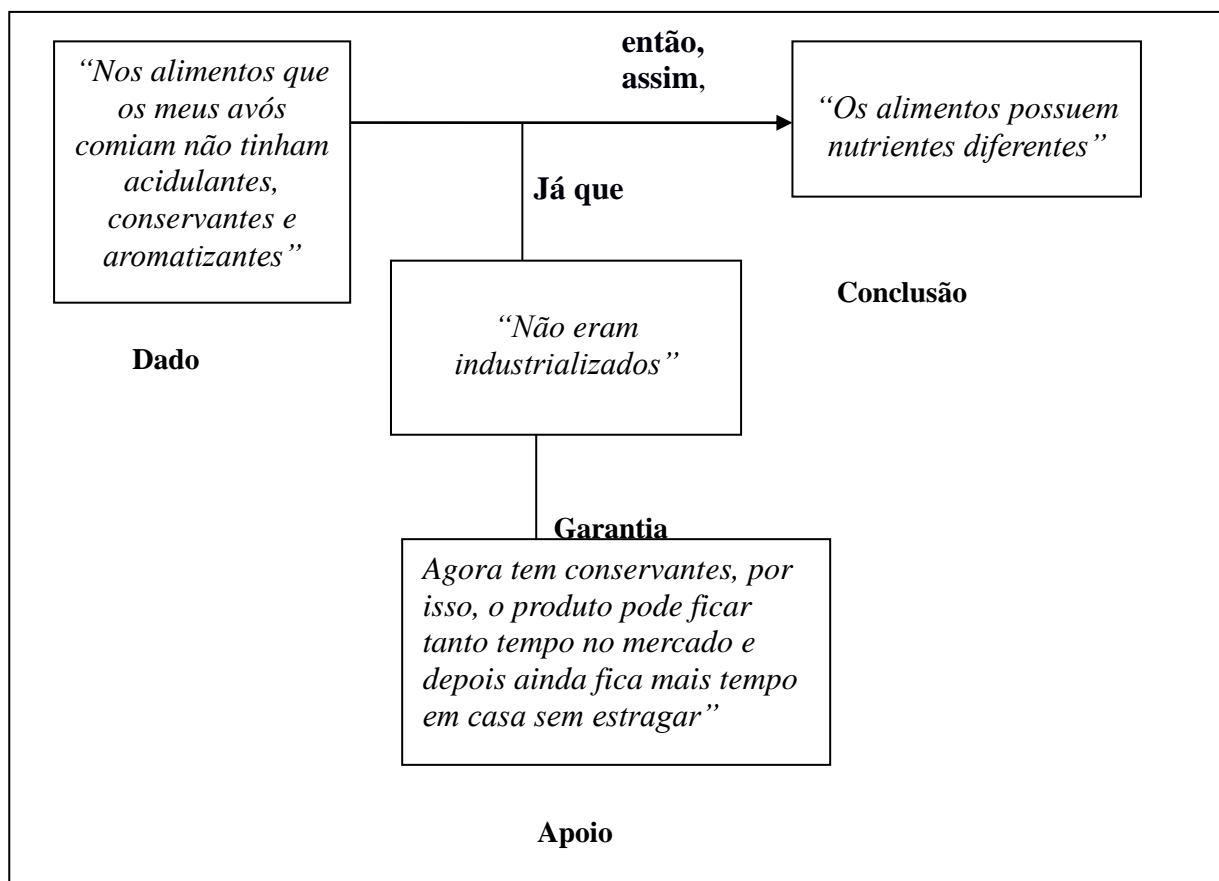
"Nos alimentos que os meus avós comiam não tinham acidulantes, conservantes e aromatizantes"

Dado

então, assim,

"Os alimentos possuem nutrientes diferentes"

Conclusão

Já que

"Não eram industrializados"

Garantia

Agora tem conservantes, por isso, o produto pode ficar tanto tempo no mercado e depois ainda fica mais tempo em casa sem estragar"

Apoio